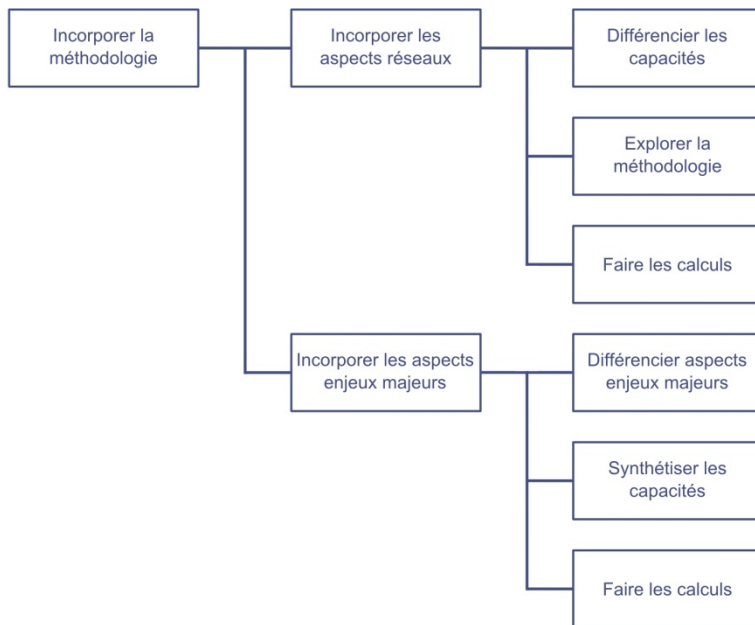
Incorporer la méthodologie

Incorporer les aspects réseaux

Différencier les capacités

Explorer la méthodologie

Faire les calculs

Incorporer les aspects enjeux majeurs

Différencier aspects enjeux majeurs

Synthétiser les capacités

Faire les calculs